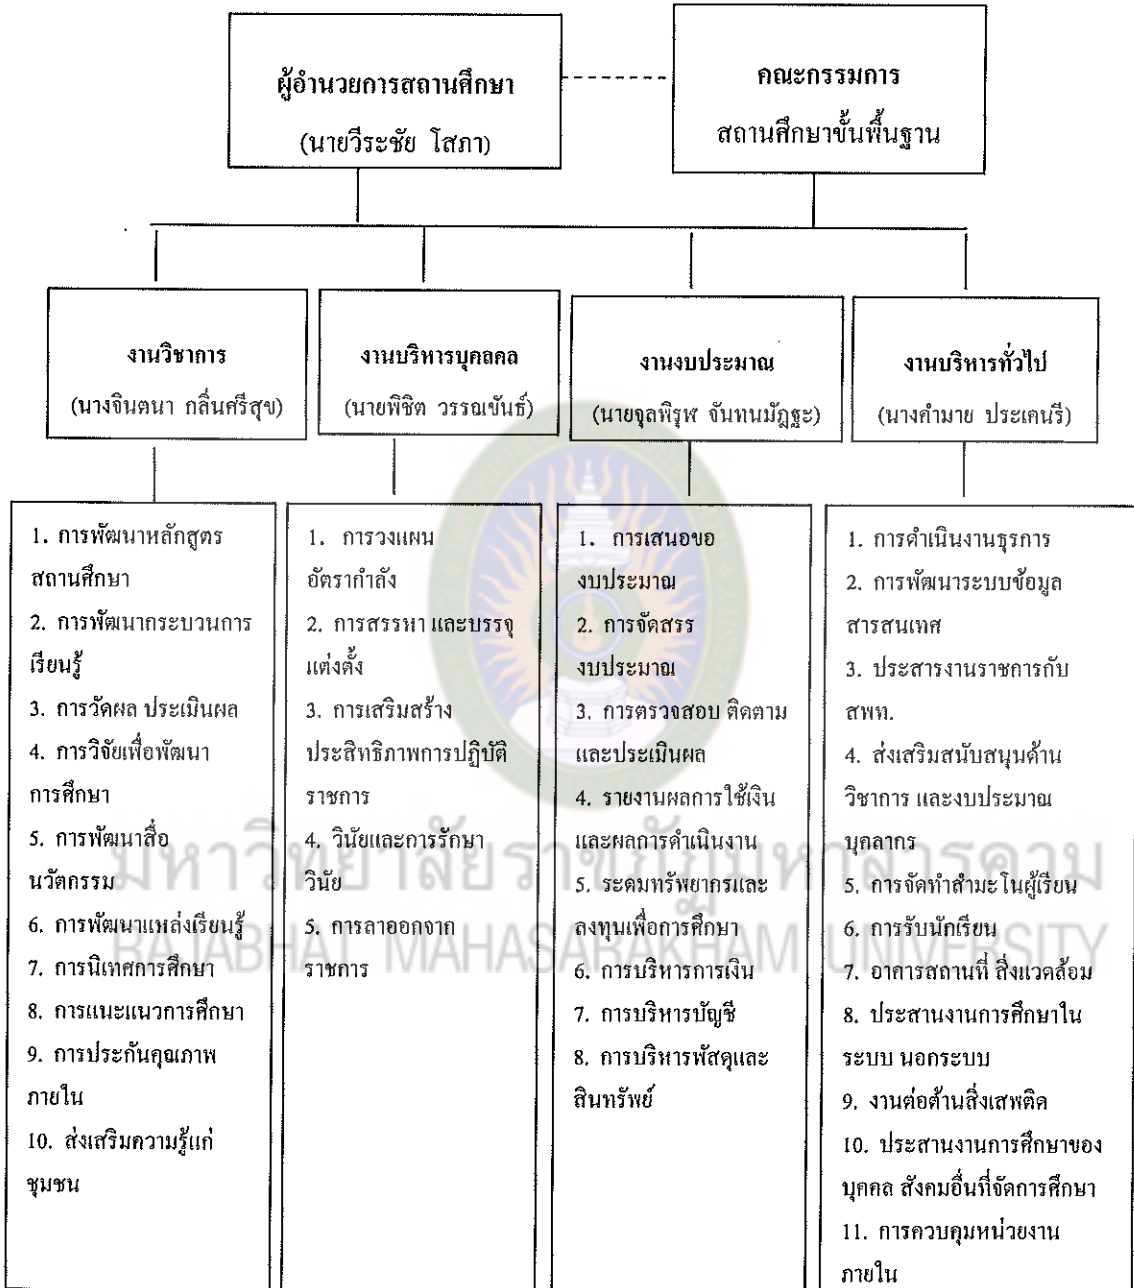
ผู้อำนวยการสถานศึกษา
(นายวีระชัย โสภา)

คณะกรรมการ
สถานศึกษาขั้นพื้นฐาน

งานวิชาการ
(นางจินตนา กลิ่นศรีสุข)

งานบริหารบุคคล
(นายพิชิต วรรณขันธ์)

งานงบประมาณ
(นายจุลพิรุฬ จันทนมัฏฐะ)

งานบริหารทั่วไป
(นางคำมาย ประเคนรี)

1. การพัฒนาหลักสูตรสถานศึกษา
2. การพัฒนากระบวนการเรียนรู้
3. การวัดผล ประเมินผล
4. การวิจัยเพื่อพัฒนาการศึกษา
5. การพัฒนาสื่อนวัตกรรม
6. การพัฒนาแหล่งเรียนรู้
7. การนิเทศการศึกษา
8. การแนะแนวการศึกษา
9. การประกันคุณภาพภายใน
10. ส่งเสริมความรู้แก่ชุมชน

1. การวางแผนอัตรากำลัง
2. การสรรหา และบรรจุแต่งตั้ง
3. การเสริมสร้างประสิทธิภาพการปฏิบัติราชการ
4. วินัยและการรักษาวินัย
5. การลาออกจากราชการ

1. การเสนอของบประมาณ
2. การจัดสรรงบประมาณ
3. การตรวจสอบ ติดตามและประเมินผล
4. รายงานผลการใช้เงินและผลการดำเนินงาน
5. ระดมทรัพยากรและลงทุนเพื่อการศึกษา
6. การบริหารการเงิน
7. การบริหารบัญชี
8. การบริหารพัสดุและสินทรัพย์

1. การดำเนินงานธุรการ
2. การพัฒนาระบบข้อมูลสารสนเทศ
3. ประสารงานราชการกับ สพท.
4. ส่งเสริมสนับสนุนด้านวิชาการ และงบประมาณบุคลากร
5. การจัดทำสำมะโนผู้เรียน
6. การรับนักเรียน
7. อาคารสถานที่ สิ่งแวดล้อม
8. ประสานงานการศึกษาในระบบ นอกระบบ
9. งานต่อต้านสิ่งเสพติด
10. ประสานงานการศึกษาของบุคคล สังคมอื่นที่จัดการศึกษา
11. การควบคุมหน่วยงานภายใน

มหาวิทยาลัยราชภัฏมหาสารคาม
RAJABHAT MAHASARAKHAM UNIVERSITY